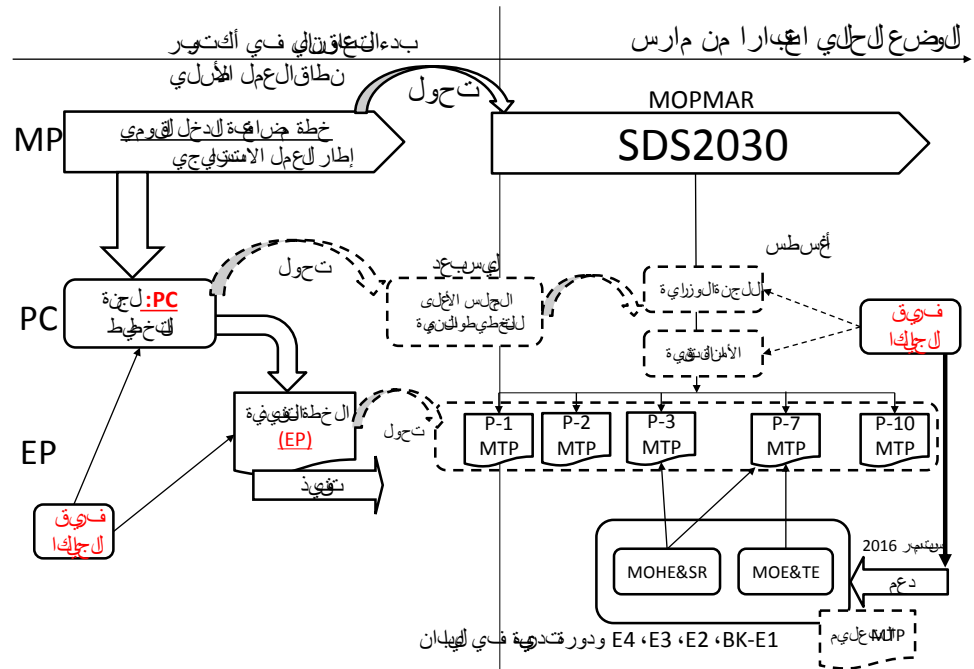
الوضع الحالي اعتبارا من مارس

بدء التعاون الياباني في أكتوبر

نطاق العمل الأولي

تحول

MOPMAR

MP

خطة مضاعفة الدخل القومي
إطار العمل الاستراتيجي

SDS2030

أغسطس

PC

PC: لجنة التخطيط

تحول

إلى سبعة

المجلس الأعلى للتخطيط والتنمية

اللجان الوزارية

الأمانة الفنية

فريق الجايكا

EP

الخطة التنفيذية (EP)

تحول

تنفيذ

P-1 MTP

P-2 MTP

P-3 MTP

P-7 MTP

P-10 MTP

فريق الجايكا

MOHE&SR

MOE&TE

سبتمبر 2016

دعم

تعليم MTP

E4 ،E3 ،E2 ،BK-E1 ودورة تدريبية في اليابان